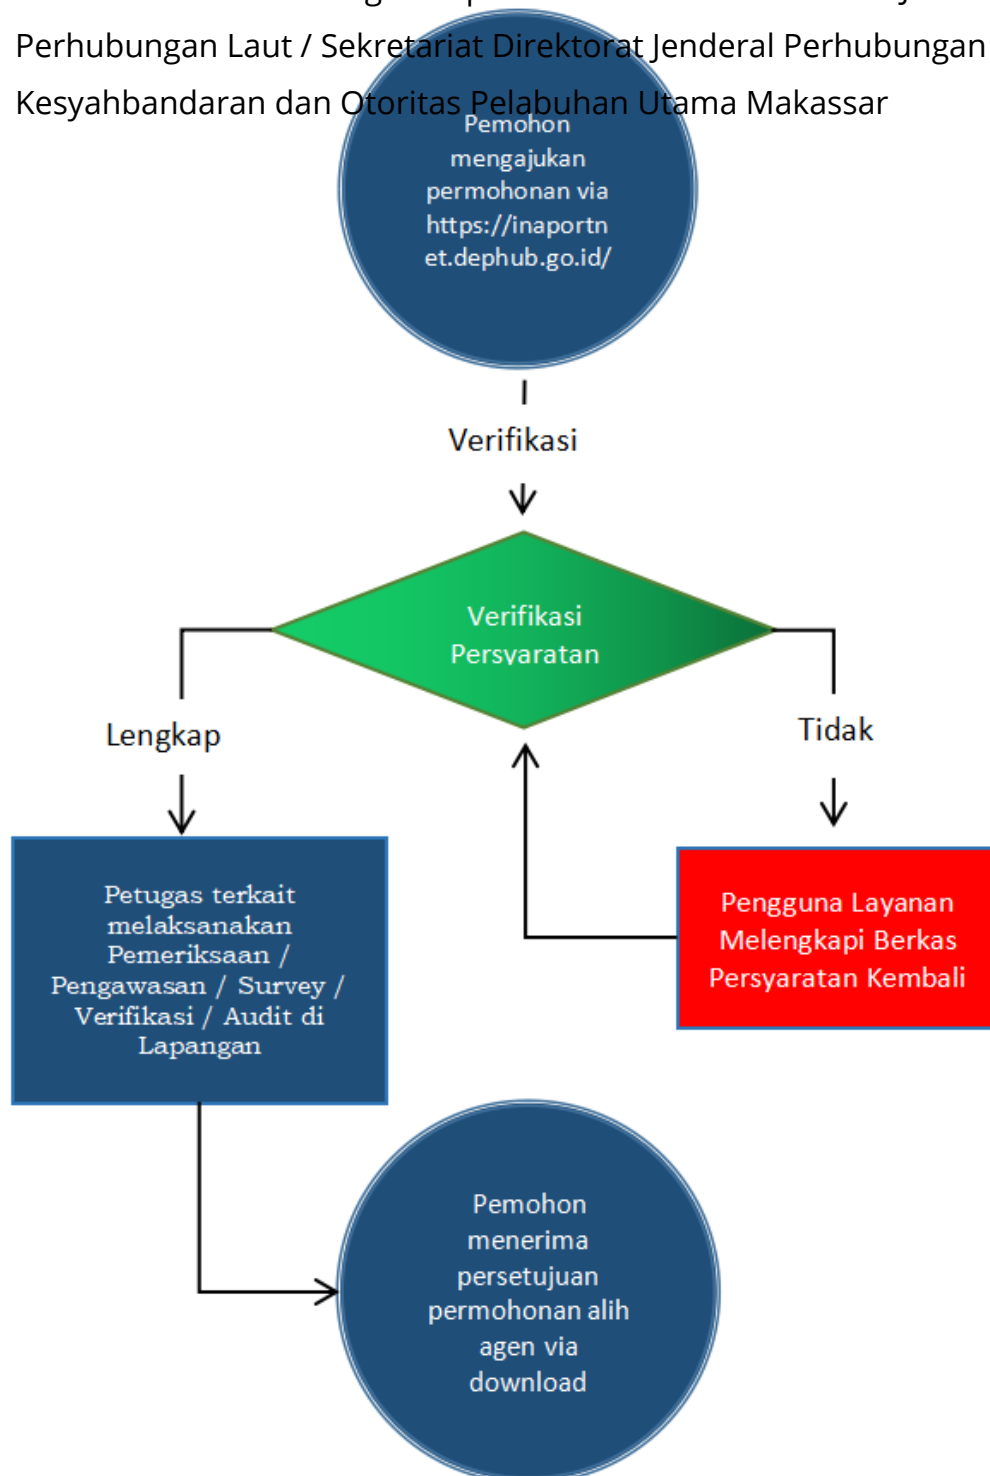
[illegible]
Perhubungan Laut / Sekretariat Direktorat Jenderal Perhubungan
Kesyahbandaran dan Otoritas Pelabuhan Utama Makassar

Pemohon mengajukan permohonan via https://inaportnet.dephub.go.id/

Verifikasi

Verifikasi Persyaratan

Lengkap

Tidak

Petugas terkait melaksanakan Pemeriksaan / Pengawasan / Survey / Verifikasi / Audit di Lapangan

Pengguna Layanan Melengkapi Berkas Persyaratan Kembali

Pemohon menerima persetujuan permohonan alih agen via download